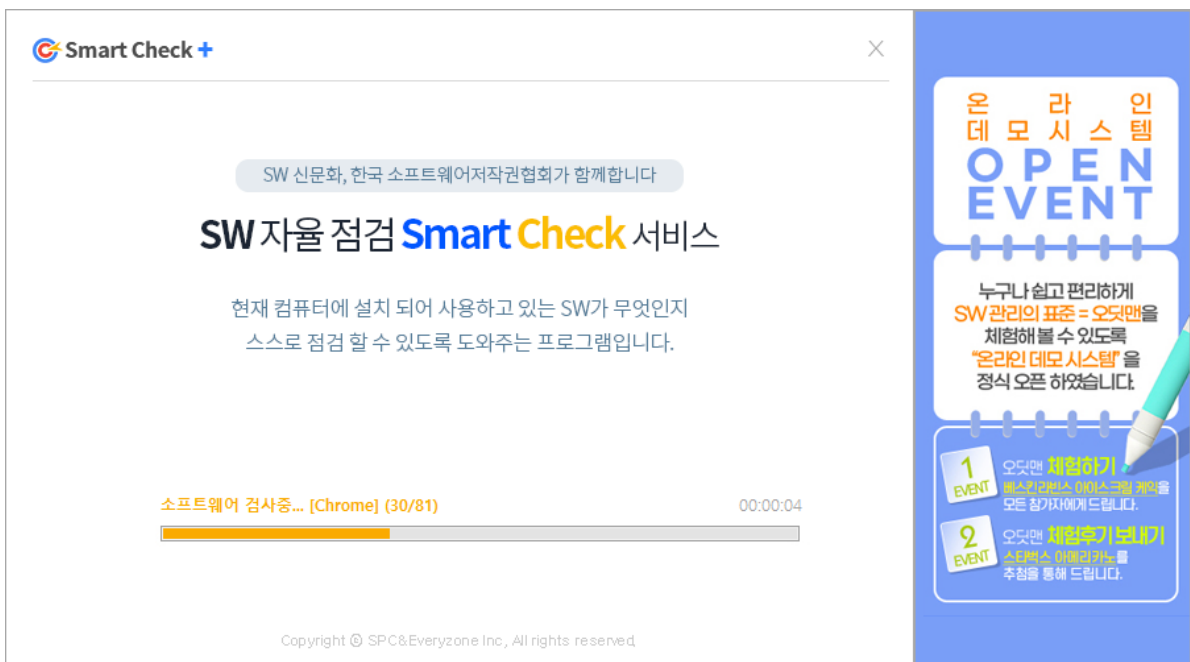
Smart Check +

SW 신문화, 한국 소프트웨어저작권협회가 함께합니다

SW 자율 점검 Smart Check 서비스

현재 컴퓨터에 설치 되어 사용하고 있는 SW가 무엇인지
스스로 점검 할 수 있도록 도와주는 프로그램입니다.

소프트웨어 검사중... [Chrome] (30/81)

00:00:04

Copyright © SPC&Everyzone Inc, All rights reserved.

온 라 인
데 모 시 스 템
OPEN
EVENT

누구나 쉽고 편리하게
SW 관리의 표준 = 오딧맨을
체험해 볼 수 있도록
"온라인 데모 시스템" 을
정식 오픈 하였습니다.

1 EVENT
오딧맨 체험하기
베스킨라빈스 아이스크림 케익을
모든 참가자에게 드립니다.

2 EVENT
오딧맨 체험후기 보내기
스타벅스 아메리카노를
추첨을 통해 드립니다.